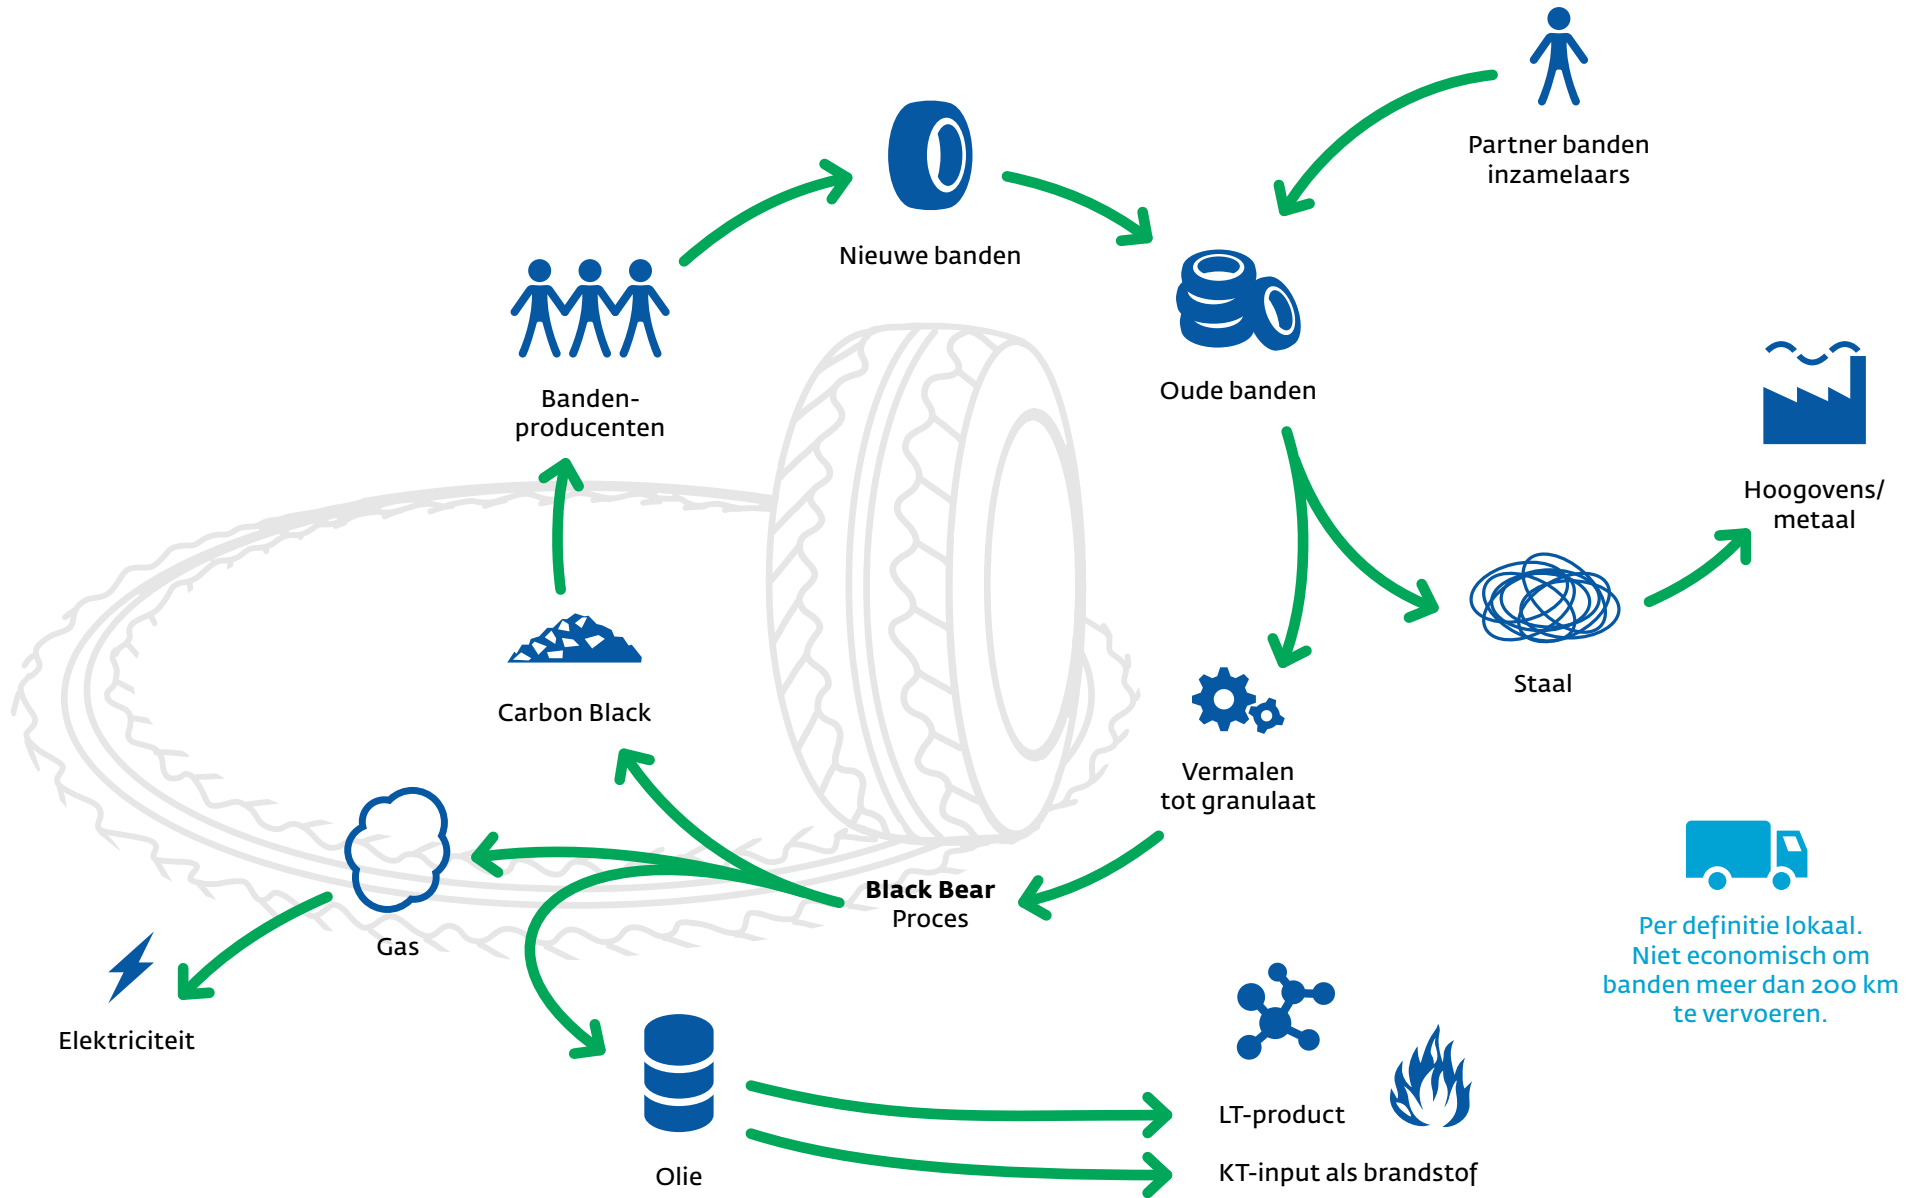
Partner banden inzamelaars

Nieuwe banden

Oude banden

Banden-producenten

Hoogovens/ metaal

Staal

Carbon Black

Vermalen tot granulaat

Black Bear Proces

Gas

Elektriciteit

Per definitie lokaal. Niet economisch om banden meer dan 200 km te vervoeren.

Olie

LT-product

KT-input als brandstof